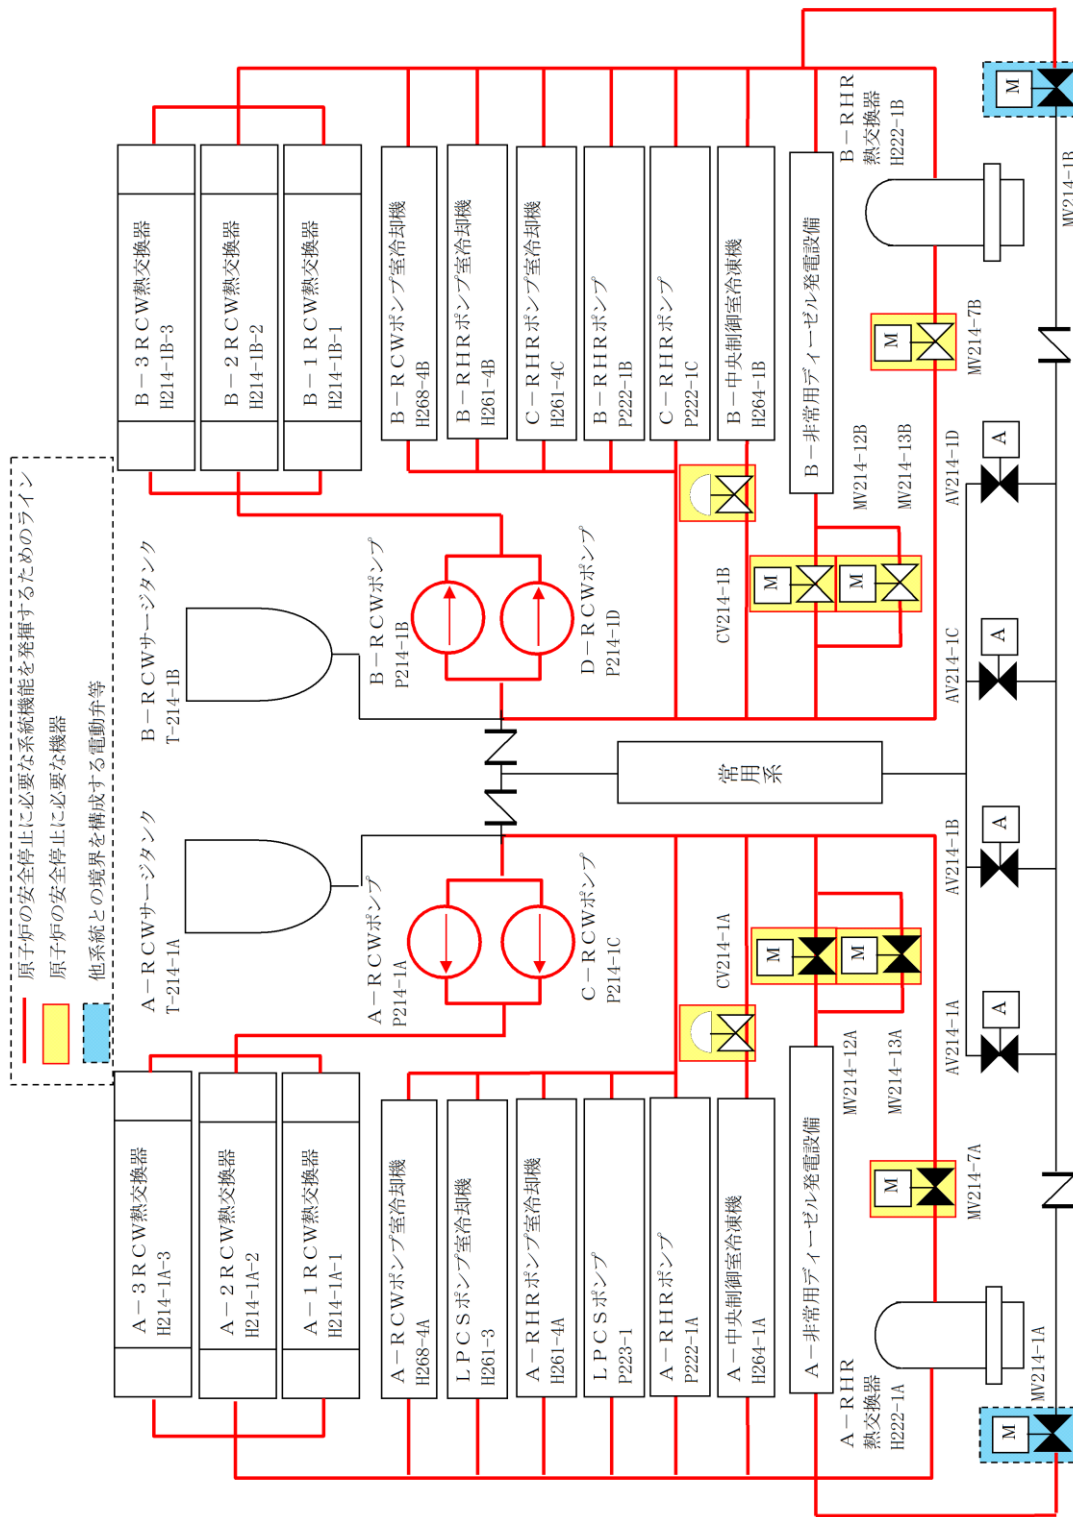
原子炉の安全停止に必要な系統機能を発揮するためのライン
原子炉の安全停止に必要な機器
他系統との境界を構成する電動弁等

B－3RCW熱交換器
H214-1B-3
B－2RCW熱交換器
H214-1B-2
B－1RCW熱交換器
H214-1B-1
B－RCWポンプ室冷却機
H268-4B
B－RHRポンプ室冷却機
H261-4B
C－RHRポンプ室冷却機
H261-4C
B－RHRポンプ
P222-1B
C－RHRポンプ
P222-1C
B－中央制御室冷凍機
H264-1B
B－非常用ディーゼル発電設備
B－RHR
熱交換器
H222-1B
M
MV214-1B
M
MV214-7B
MV214-12B
MV214-13B
A
AV214-1D
B－RCWサージタンク
T-214-1B
B－RCWポンプ
P214-1B
D－RCWポンプ
P214-1D
CV214-1B
M
M
A
AV214-1C
常用系
A－RCWサージタンク
T-214-1A
A－RCWポンプ
P214-1A
C－RCWポンプ
P214-1C
CV214-1A
M
M
A
AV214-1B
A
AV214-1A
MV214-12A
MV214-13A
M
MV214-7A
A－3RCW熱交換器
H214-1A-3
A－2RCW熱交換器
H214-1A-2
A－1RCW熱交換器
H214-1A-1
A－RCWポンプ室冷却機
H268-4A
LPCSポンプ室冷却機
H261-3
A－RHRポンプ室冷却機
H261-4A
LPCSポンプ
P223-1
A－RHRポンプ
P222-1A
A－中央制御室冷凍機
H264-1A
A－非常用ディーゼル発電設備
A－RHR
熱交換器
H222-1A
M
MV214-1A